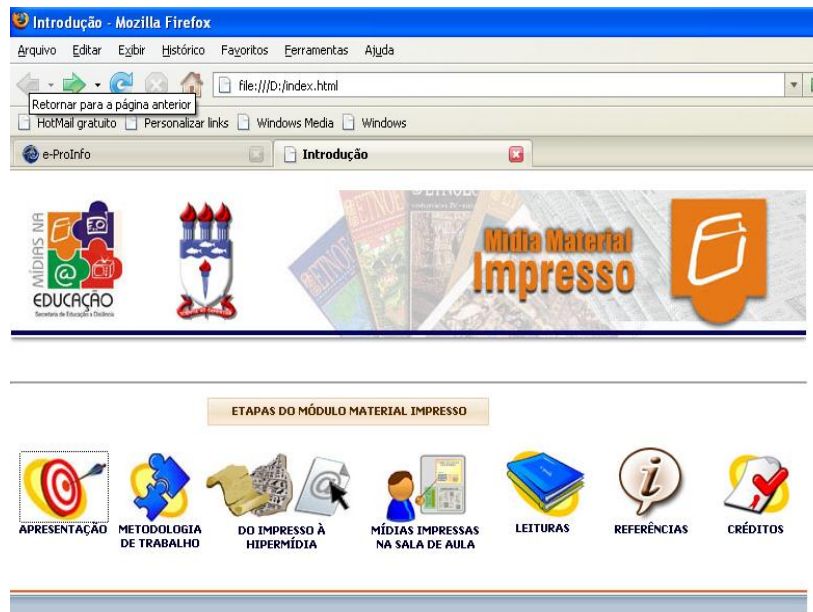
Introdução - Mozilla Firefox

Arquivo Editar Exibir Histórico Favoritos Ferramentas Ajuda

file:///D:/index.html

Retornar para a página anterior

HotMail gratuito Personalizar links Windows Media Windows

e-ProInfo

Introdução

MÍDIAS NA EDUCAÇÃO
Secretaria de Educação a Distância

Mídia Material Impresso

ETAPAS DO MÓDULO MATERIAL IMPRESSO

APRESENTAÇÃO

METODOLOGIA DE TRABALHO

DO IMPRESSO À HIPERMÍDIA

MÍDIAS IMPRESSAS NA SALA DE AULA

LEITURAS

REFERÊNCIAS

CRÉDITOS